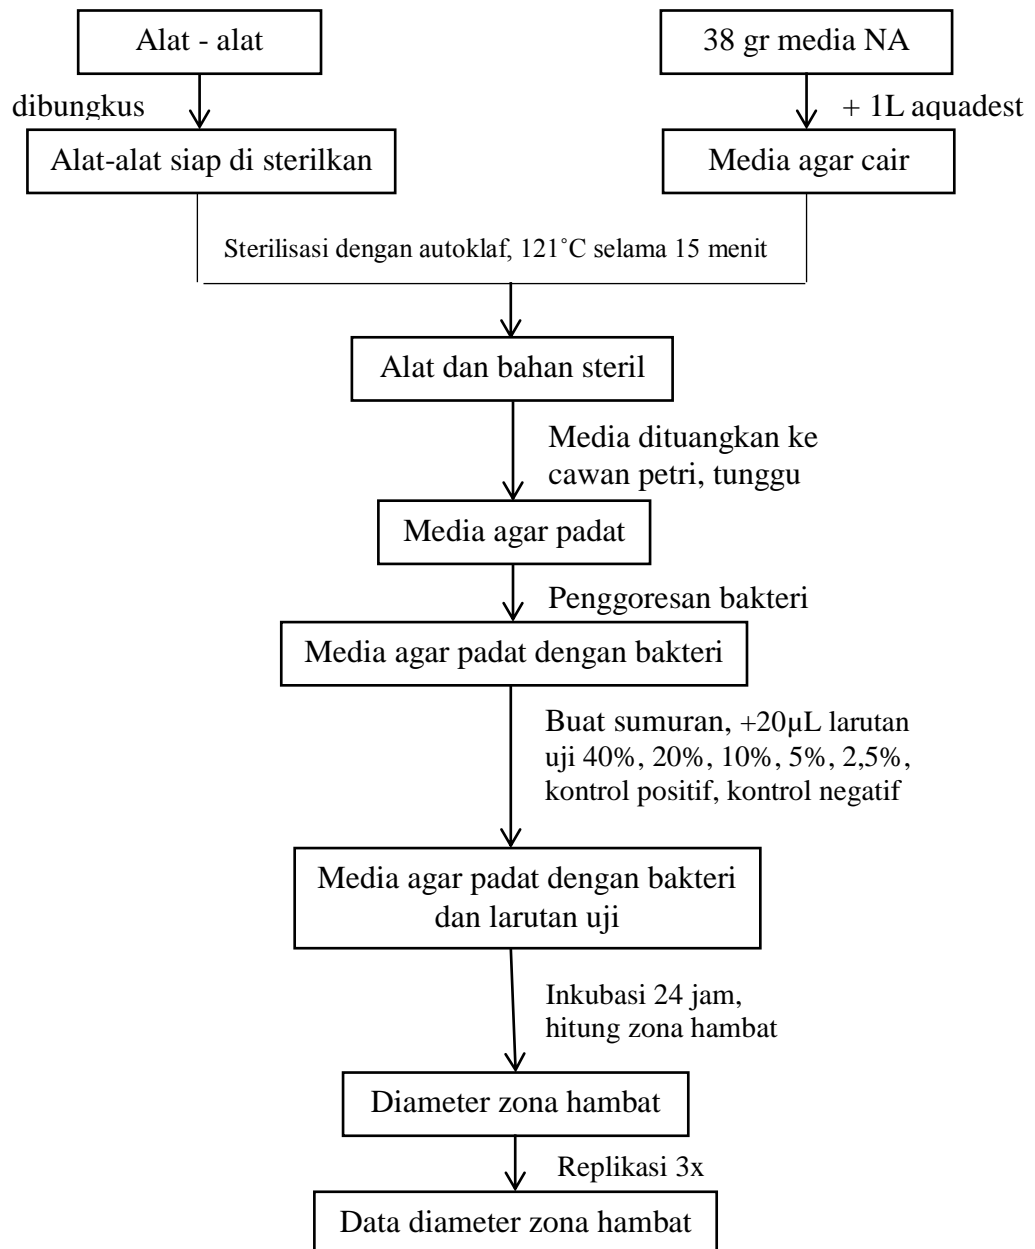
Alat - alat

38 gr media NA

dibungkus

+ 1L aquadest

Alat-alat siap di sterilkan

Media agar cair

Sterilisasi dengan autoklaf, 121˚C selama 15 menit

Alat dan bahan steril

Media dituangkan ke cawan petri, tunggu

Media agar padat

Penggoresan bakteri

Media agar padat dengan bakteri

Buat sumuran, +20µL larutan uji 40%, 20%, 10%, 5%, 2,5%, kontrol positif, kontrol negatif

Media agar padat dengan bakteri dan larutan uji

Inkubasi 24 jam, hitung zona hambat

Diameter zona hambat

Replikasi 3x

Data diameter zona hambat